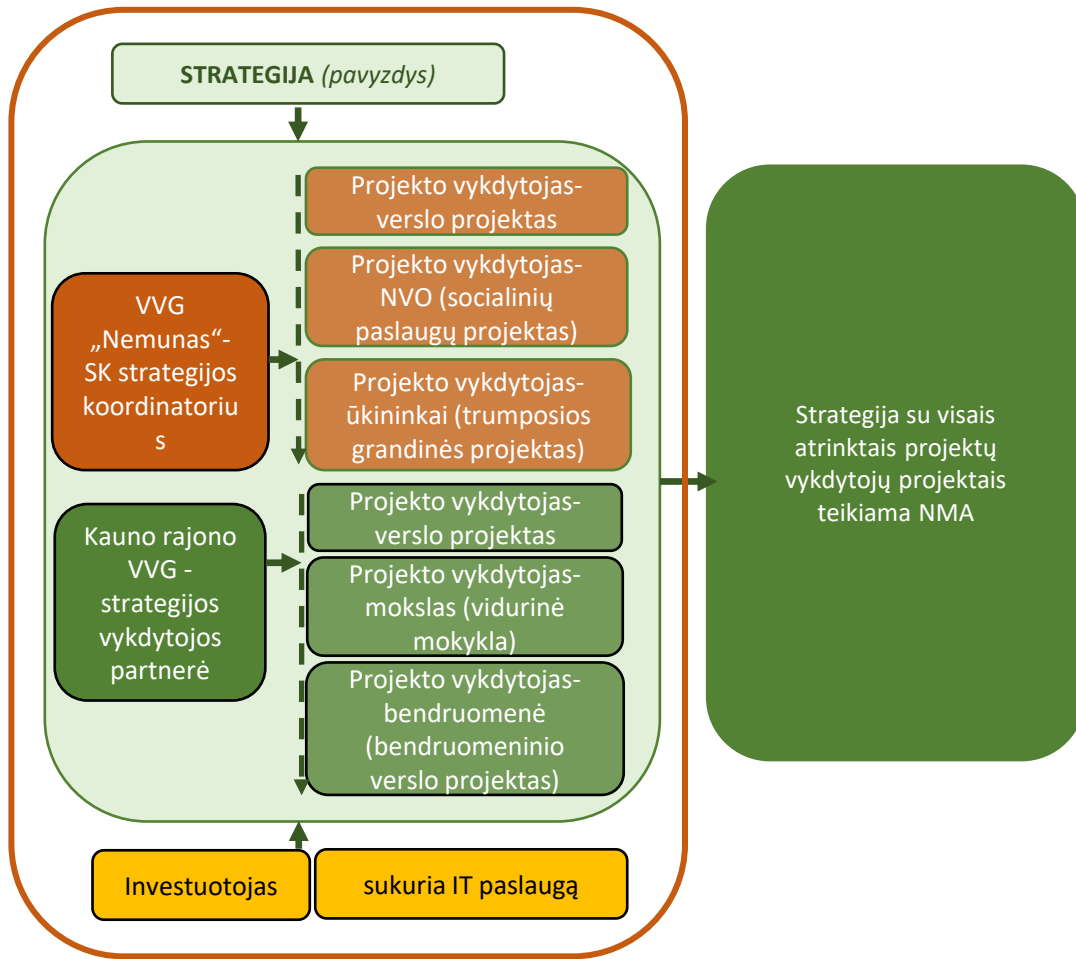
STRATEGIJA *(pavyzdys)*

VVG „Nemunas“- SK strategijos koordinatorius

Projekto vykdytojas- verslo projektas

Projekto vykdytojas- NVO (socialinių paslaugų projektas)

Projekto vykdytojas- ūkininkai (trumposios grandinės projektas)

Kauno rajono VVG - strategijos vykdytojos partnerė

Projekto vykdytojas- verslo projektas

Projekto vykdytojas- mokslas (vidurinė mokykla)

Projekto vykdytojas- bendruomenė (bendruomeninio verslo projektas)

Strategija su visais atrinktais projektų vykdytojų projektais teikiama NMA

Investuotojas

sukuria IT paslaugą